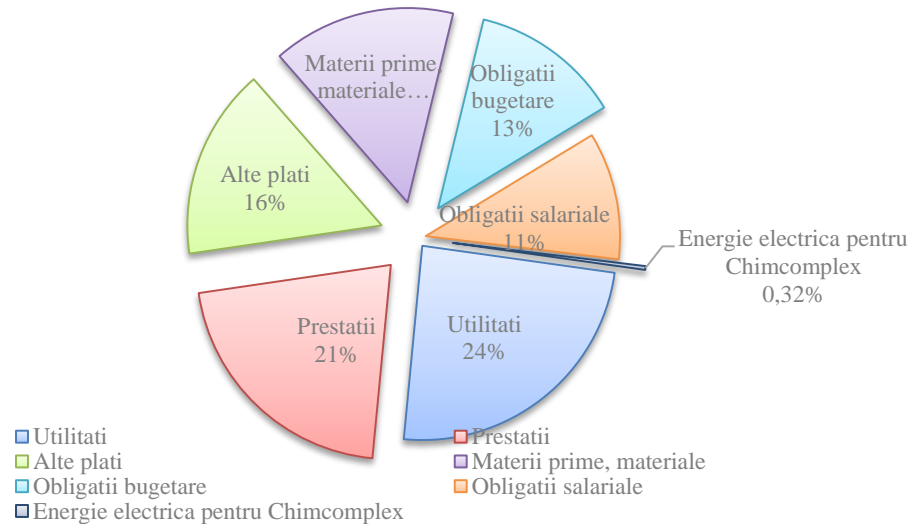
Materii prime, materiale…

Obligatii bugetare 13%

Alte plati 16%

Obligatii salariale 11%

Energie electrica pentru Chimcomplex 0,32%

Prestatii 21%

Utilitati 24%

Utilitati
Prestatii
Alte plati
Materii prime, materiale
Obligatii bugetare
Obligatii salariale
Energie electrica pentru Chimcomplex